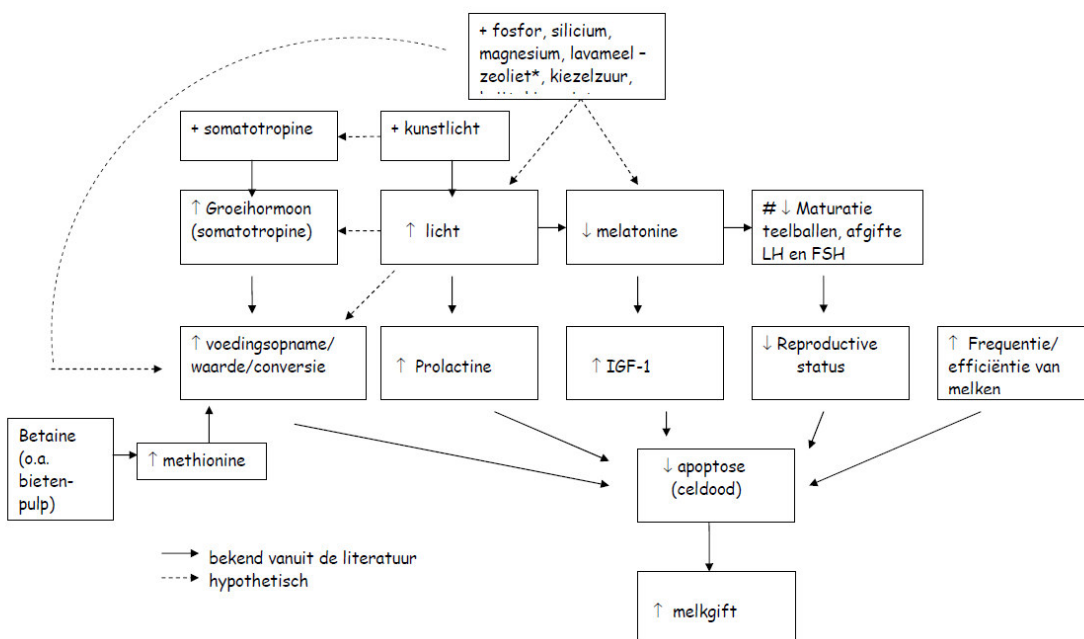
+ fosfor, silicium, magnesium, lavameel – zeoliet*, kiezelzuur, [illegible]

+ somatotropine

+ kunstlicht

↑ Groeihormoon (somatotropine)

↑ licht

↓ melatonine

# ↓ Maturatie teelballen, afgifte LH en FSH

↑ voedingsopname/ waarde/conversie

↑ Prolactine

↑ IGF-1

↓ Reproductive status

↑ Frequentie/ efficiëntie van melken

Betaine (o.a. bieten-pulp)

↑ methionine

↓ apoptose (celdood)

↑ melkgift

bekend vanuit de literatuur

hypothetisch